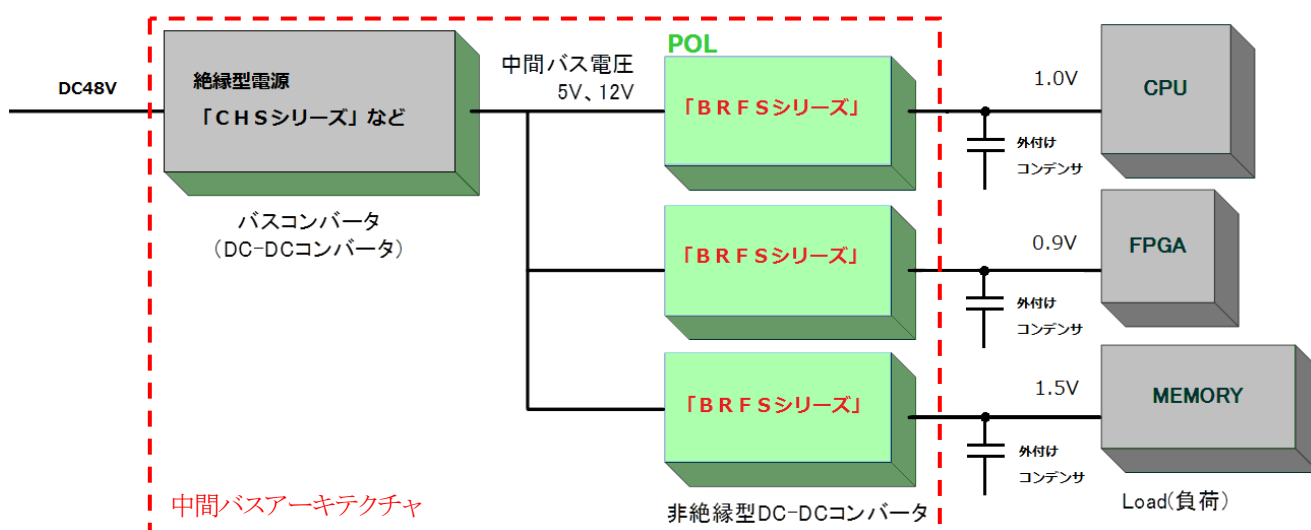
DC48V

絶縁型電源
「ＣＨＳシリーズ」など

バスコンバータ
（DC-DCコンバータ）

中間バス電圧
5V、12V

POL

「ＢＲＦＳシリーズ」

「ＢＲＦＳシリーズ」

「ＢＲＦＳシリーズ」

非絶縁型DC-DCコンバータ

中間バスアーキテクチャ

1.0V

外付け
コンデンサ

CPU

0.9V

外付け
コンデンサ

FPGA

1.5V

外付け
コンデンサ

MEMORY

Load(負荷)